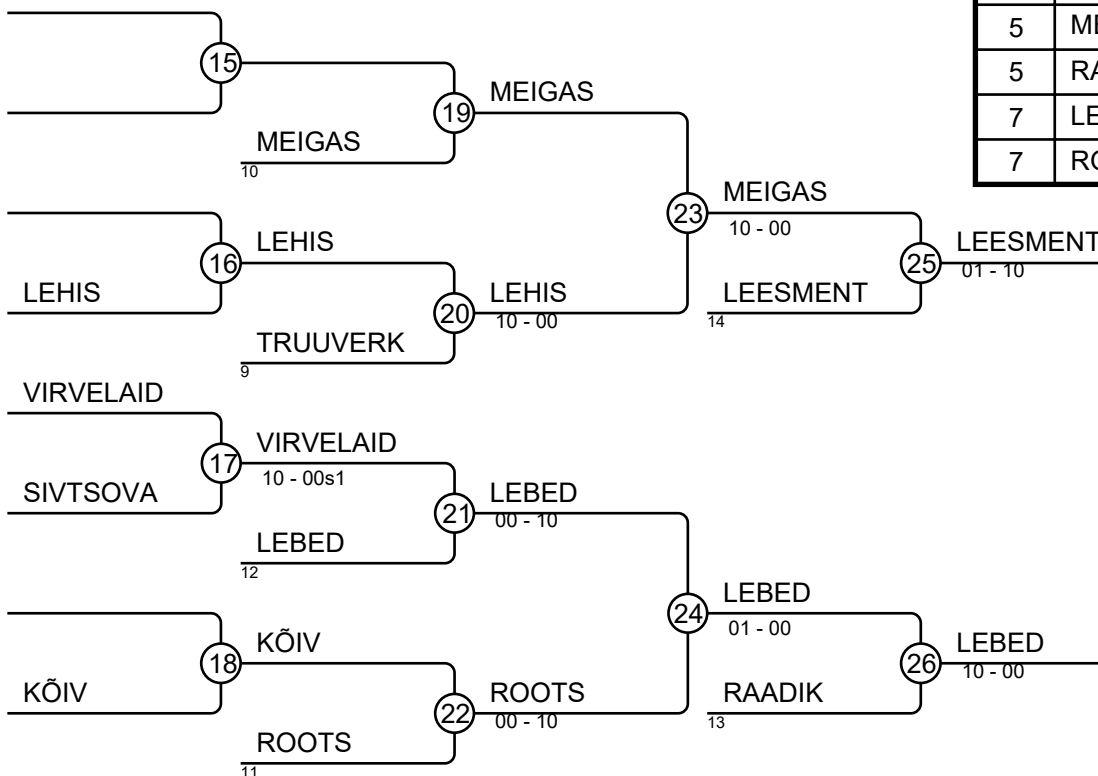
| 5 | ME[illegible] |
|---|---|
| 5 | RA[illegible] |
| 7 | LE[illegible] |
| 7 | RO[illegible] |

15
19 MEIGAS
MEIGAS
10
23 MEIGAS
10 - 00
16 LEHIS
LEHIS
20 LEHIS
10 - 00
TRUUVERK
9
LEESMENT
14
25 LEESMENT
01 - 10
VIRVELAID
17 VIRVELAID
10 - 00s1
SIVTSOVA
21 LEBED
00 - 10
LEBED
12
24 LEBED
01 - 00
18 KÕIV
KÕIV
22 ROOTS
00 - 10
ROOTS
11
RAADIK
13
26 LEBED
10 - 00